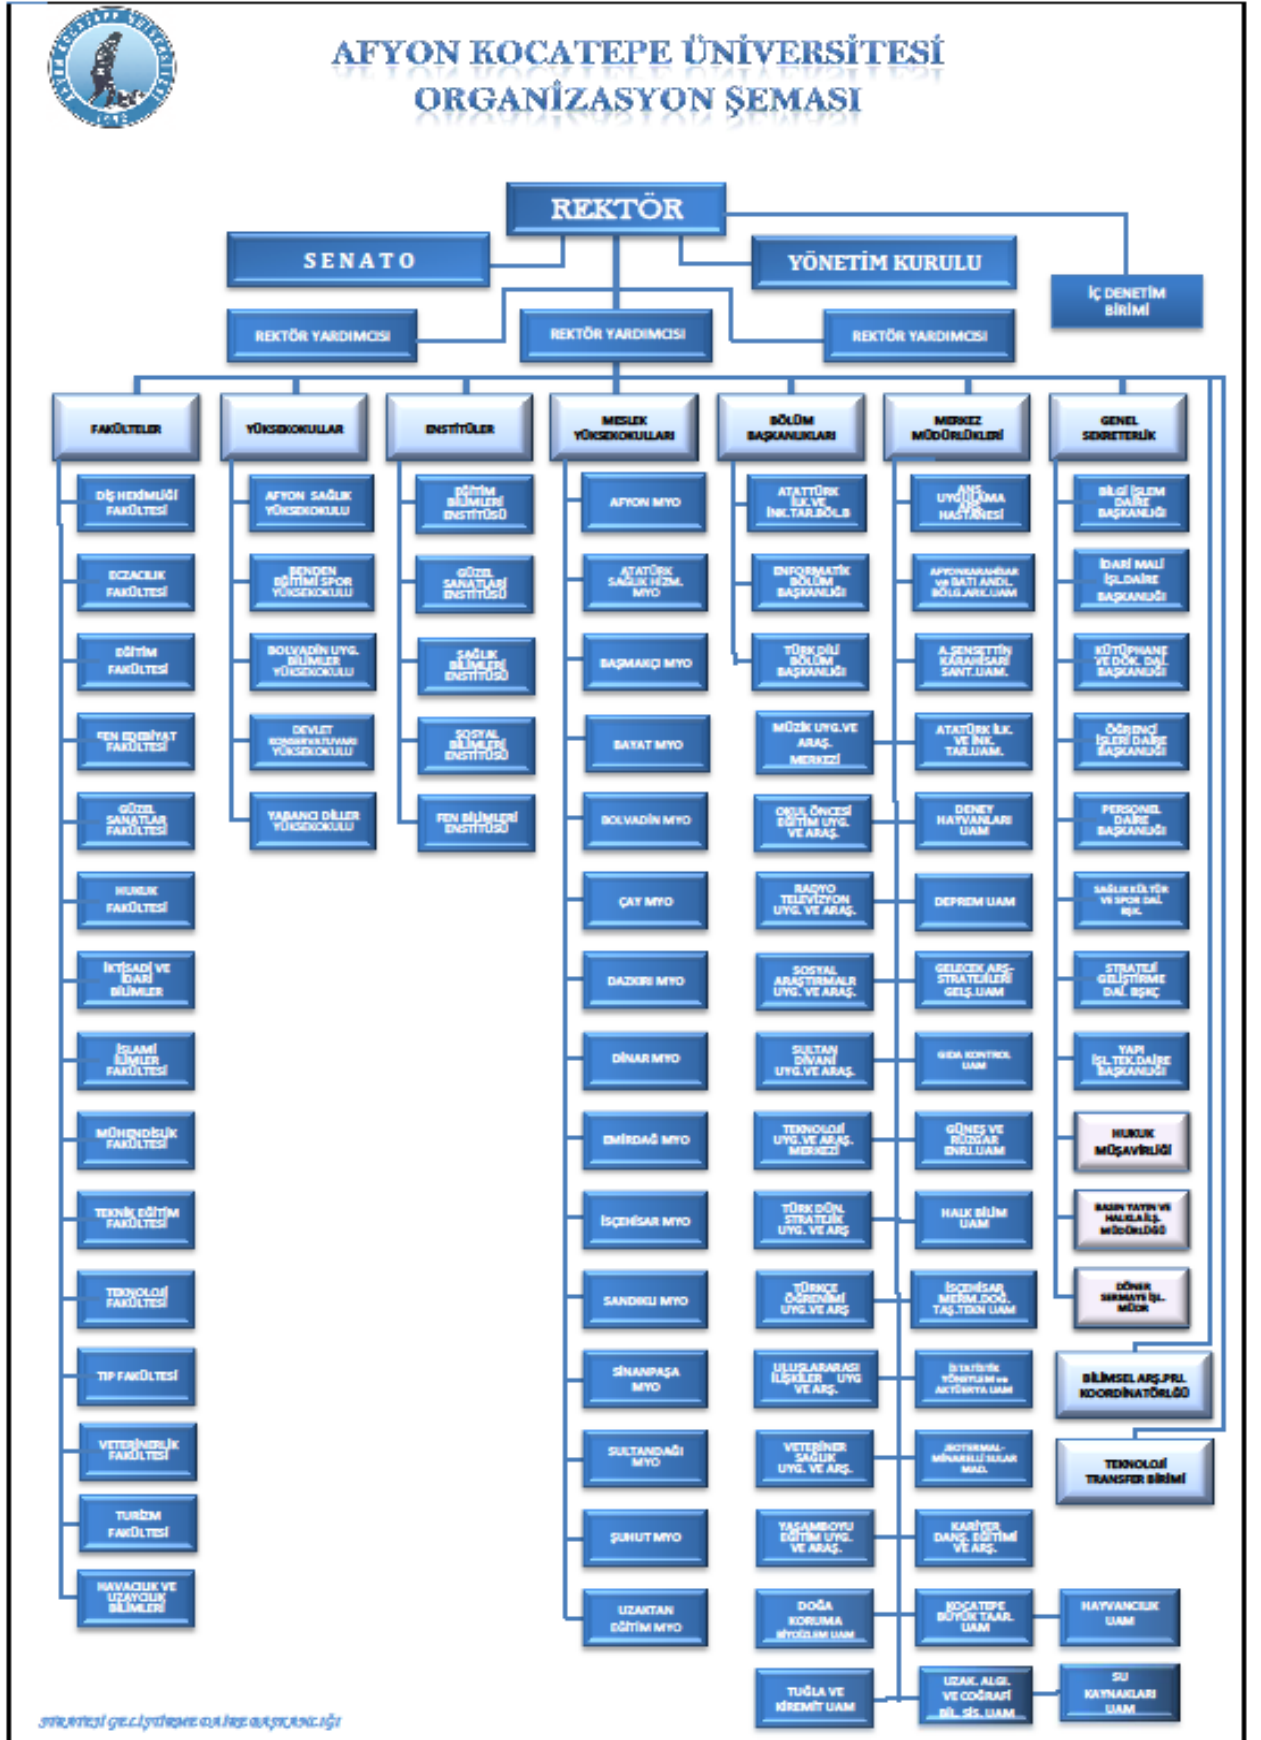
AFYON KOCATEPE ÜNİVERSİTESİ
ORGANİZASYON ŞEMASI

REKTÖR

SENATO

YÖNETİM KURULU

İÇ DENETİM BİRİMİ

REKTÖR YARDIMCISI

REKTÖR YARDIMCISI

REKTÖR YARDIMCISI

FAKÜLTELER

DİŞ HEKİMLİĞİ FAKÜLTESİ
ECZACILIK FAKÜLTESİ
EĞİTİM FAKÜLTESİ
FEN EDEBİYAT FAKÜLTESİ
GÜZEL SANATLAR FAKÜLTESİ
HUKUK FAKÜLTESİ
İKTİSADİ VE İDARİ BİLİMLER
İSLAMİ İLİMLER FAKÜLTESİ
MÜHENDİSLİK FAKÜLTESİ
TEKNİK EĞİTİM FAKÜLTESİ
TEKNOLOJİ FAKÜLTESİ
TIP FAKÜLTESİ
VETERİNERLİK FAKÜLTESİ
TURİZM FAKÜLTESİ
HAVACILIK VE UZAYCILIK BİLİMLERİ

YÜKSEKOKULLAR

AFYON SAĞLIK YÜKSEKOKULU
BEDEN EĞİTİMİ SPOR YÜKSEKOKULU
BOLVADİN UYG. BİLİMLER YÜKSEKOKULU
DEVLET KONSERVATUVARI YÜKSEKOKULU
YABANCI DİLLER YÜKSEKOKULU

ENSTİTÜLER

EĞİTİM BİLİMLERİ ENSTİTÜSÜ
GÜZEL SANATLARI ENSTİTÜSÜ
SAĞLIK BİLİMLERİ ENSTİTÜSÜ
SOSYAL BİLİMLERİ ENSTİTÜSÜ
FEN BİLİMLERİ ENSTİTÜSÜ

MESLEK YÜKSEKOKULLARI

AFYON MYO
ATATÜRK SAĞLIK HİZM. MYO
BAŞMAKÇI MYO
BAYAT MYO
BOLVADİN MYO
ÇAY MYO
DAZKIRI MYO
DİNAR MYO
EMİRDAĞ MYO
İSCEHİSAR MYO
SANDIKLI MYO
SİNANPAŞA MYO
SULTANDAĞI MYO
ŞUHUT MYO
UZAKTAN EĞİTİM MYO

BÖLÜM BAŞKANLIKLARI

ATATÜRK İLK. VE İNK.TAR.BÖL.B
ENFORMATİK BÖLÜM BAŞKANLIĞI
TÜRK DİLİ BÖLÜM BAŞKANLIĞI
MÜZİK UYG.VE ARAŞ. MERKEZİ
OKUL ÖNCESİ EĞİTİM UYG. VE ARAŞ.
RADYO TELEVİZYON UYG. VE ARAŞ.
SOSYAL ARAŞTIRMALR UYG. VE ARAŞ.
SULTAN DİVANİ UYG.VE ARAŞ.
TEKNOLOJİ UYG. VE ARAŞ. MERKEZİ
TÜRK DÜN. STRATEJİK UYG. VE ARŞ
TÜRKÇE ÖĞRENİMİ UYG.VE ARŞ
ULUSLARARASI İLİŞKİLER UYG VE ARŞ.
VETERİNER SAĞLIK UYG. VE ARŞ.
YAŞAMBOYU EĞİTİM UYG. VE ARAŞ.
DOĞA KORUMA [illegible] UAM
TUĞLA VE KİREMİT UAM

MERKEZ MÜDÜRLÜKLERİ

ARŞ. UYGULAMA HASTANESİ
AFYONKARAHİSAR ve BATI ANDL. BÖLG.ARK.UAM
A.ŞENSETTİN KARAHİSARİ SANT.UAM.
ATATÜRK İLK. VE İNK. TAR.UAM.
DENEY HAYVANLARI UAM
DEPREM UAM
GELECEK ARŞ. STRATEJİLERİ GELŞ.UAM
GIDA KONTROL UAM
GÜNEŞ VE RÜZGAR ENRJ.UAM
HALK BİLİM UAM
İSCEHİSAR MERM.DOĞ. TAŞ.TEKN UAM
İSTATİSTİK YÖNTEMLER ve AKTÜERYA UAM
JEOTERMAL-MİNARELLİ SULAR MAD.
KARİYER DANŞ. EĞİTİMİ VE ARŞ.
KOCATEPE BÜYÜK TAAR. UAM
HAYVANCILIK UAM
UZAK. ALGI. VE COĞRAFİ BİL. SİS. UAM
SU KAYNAKLARI UAM

GENEL SEKRETERLİK

BİLGİ İŞLEM DAİRE BAŞKANLIĞI
İDARİ MALİ İŞL.DAİRE BAŞKANLIĞI
KÜTÜPHANE VE DOK. DAİ. BAŞKANLIĞI
ÖĞRENCİ İŞLERİ DAİRE BAŞKANLIĞI
PERSONEL DAİRE BAŞKANLIĞI
SAĞLIK KÜLTÜR VE SPOR DAİ. BŞK.
STRATEJİ GELİŞTİRME DAİ. BŞKĞ
YAPI İŞL.TEK.DAİRE BAŞKANLIĞI
HUKUK MÜŞAVİRLİĞİ
BASIN YAYIN VE HALKLA İL. MÜDÜRLÜĞÜ
DÖNER SERMAYE İŞL. MÜDR.

BİLİMSEL ARŞ.PRJ. KOORDİNATÖRLÜĞÜ
TEKNOLOJİ TRANSFER BİRİMİ

STRATEJİ GELİŞTİRME DAİRE BAŞKANLIĞI